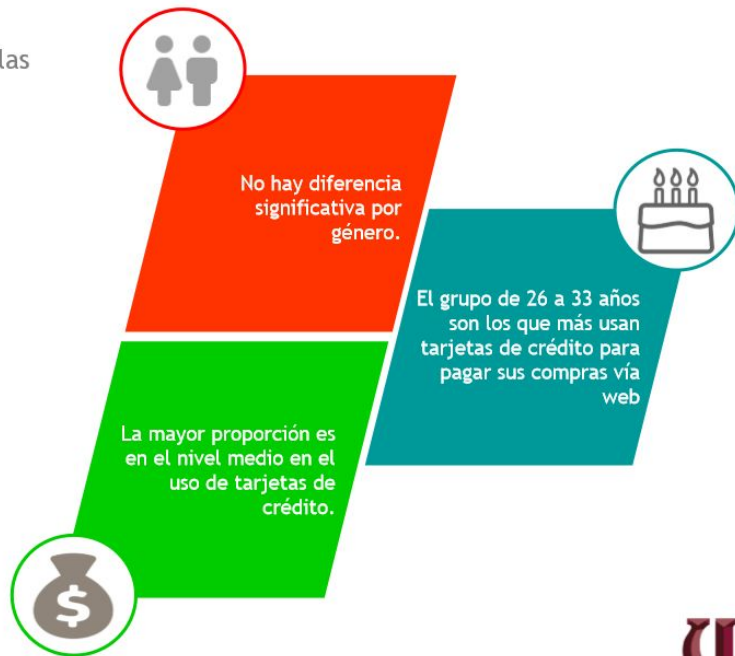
las

No hay diferencia significativa por género.

El grupo de 26 a 33 años son los que más usan tarjetas de crédito para pagar sus compras vía web

La mayor proporción es en el nivel medio en el uso de tarjetas de crédito.

$